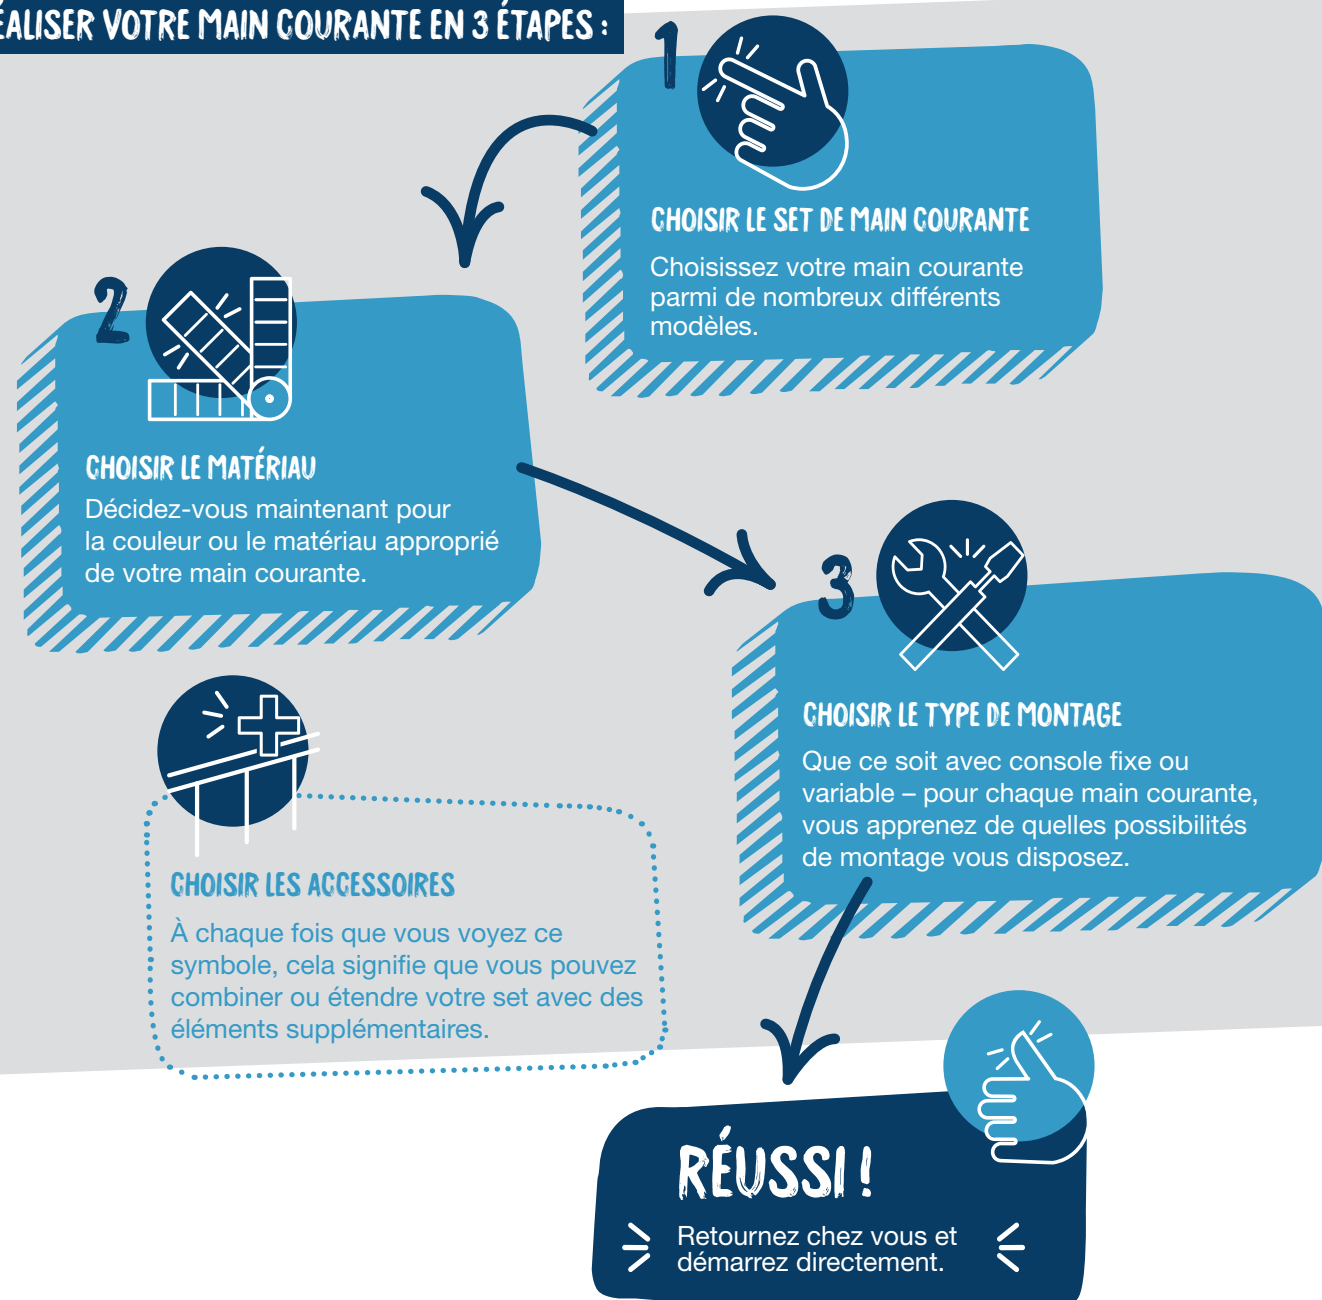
ÉALISER VOTRE MAIN COURANTE EN 3 ÉTAPES :

1

CHOISIR LE SET DE MAIN COURANTE

Choisissez votre main courante parmi de nombreux différents modèles.

2

CHOISIR LE MATÉRIAU

Décidez-vous maintenant pour la couleur ou le matériau approprié de votre main courante.

3

CHOISIR LE TYPE DE MONTAGE

Que ce soit avec console fixe ou variable – pour chaque main courante, vous apprenez de quelles possibilités de montage vous disposez.

CHOISIR LES ACCESSOIRES

À chaque fois que vous voyez ce symbole, cela signifie que vous pouvez combiner ou étendre votre set avec des éléments supplémentaires.

RÉUSSI !

Retournez chez vous et démarrez directement.